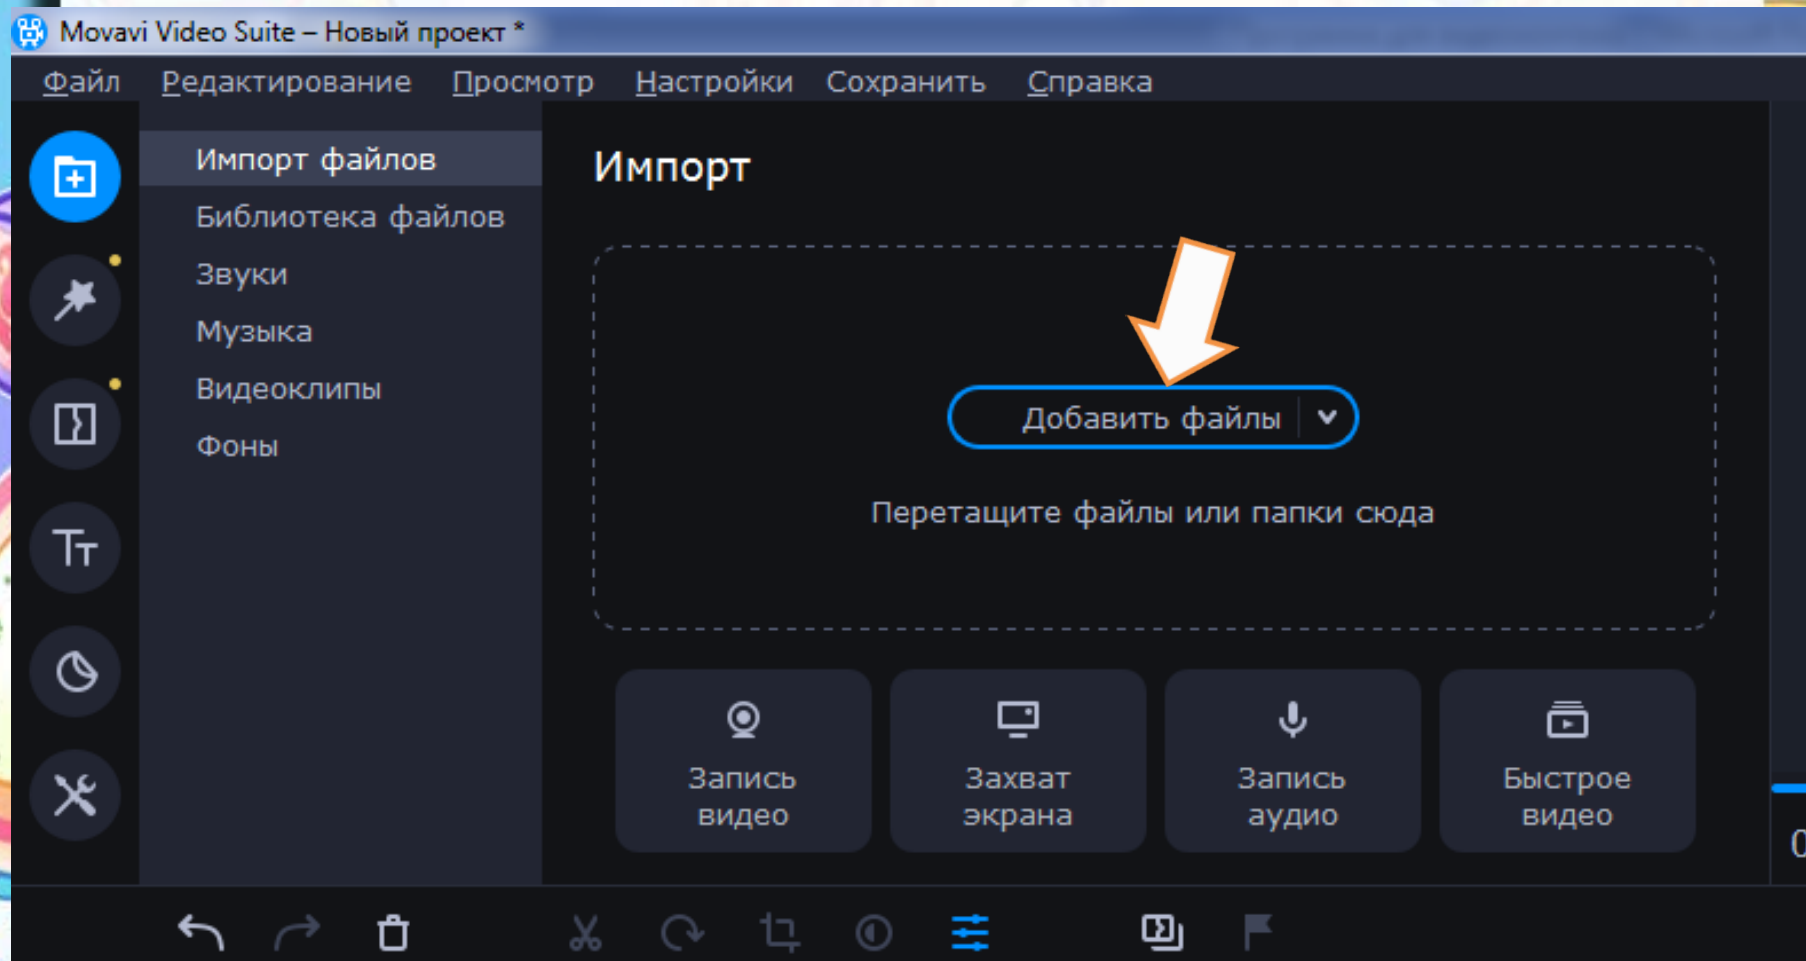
Movavi Video Suite – Новый проект *

Файл Редактирование Просмотр Настройки Сохранить Справка

Импорт файлов
Библиотека файлов
Звуки
Музыка
Видеоклипы
Фоны

Импорт

Добавить файлы

Перетащите файлы или папки сюда

Запись видео

Захват экрана

Запись аудио

Быстрое видео

0